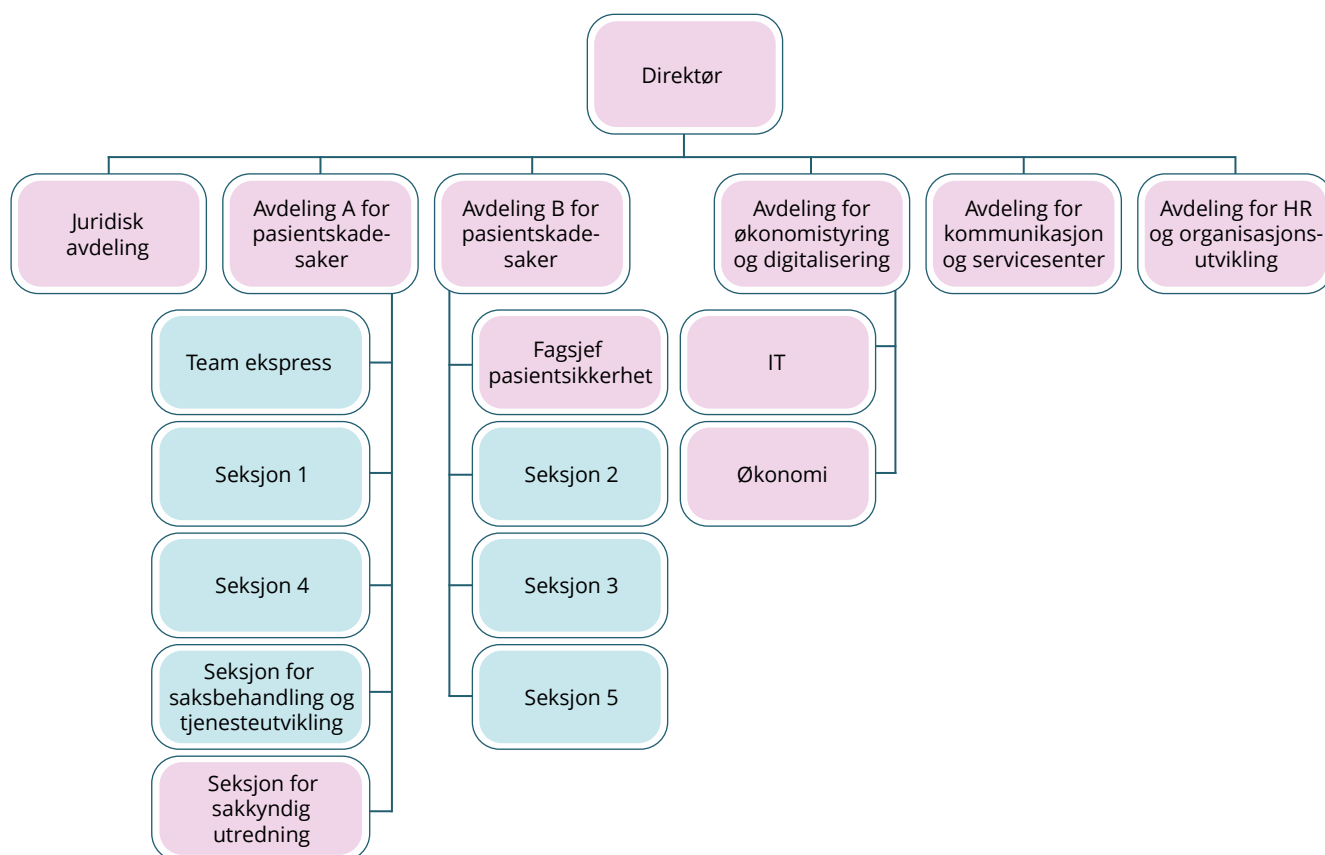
Direktør

Juridisk avdeling

Avdeling A for pasientskadesaker

Team ekspress

Seksjon 1

Seksjon 4

Seksjon for saksbehandling og tjenesteutvikling

Seksjon for sakkyndig utredning

Avdeling B for pasientskadesaker

Fagsjef pasientsikkerhet

Seksjon 2

Seksjon 3

Seksjon 5

Avdeling for økonomistyring og digitalisering

IT

Økonomi

Avdeling for kommunikasjon og servicesenter

Avdeling for HR og organisasjonsutvikling